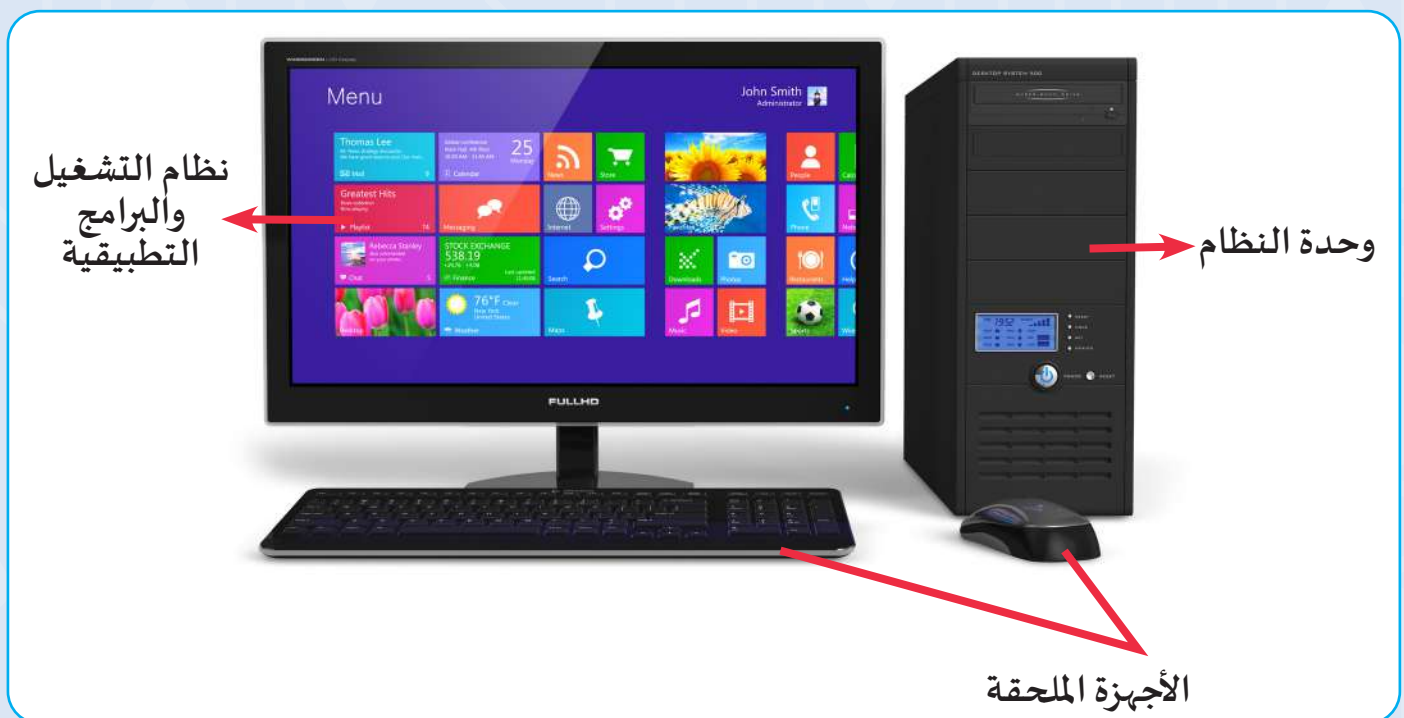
نظام التشغيل والبرامج التطبيقية

Menu

John Smith
Administrator

Thomas Lee

25
Monday

Calendar

Greatest Hits

Playlist

Messaging

News

Store

Internet

Settings

People

Phone

Rebecca Stanley

Chat

STOCK EXCHANGE
538.19

Finance

Search

Downloads

Photos

Restaurants

76°F Clear
New York
United States

Weather

Maps

Music

Video

Sports

FULLHD

وحدة النظام

الأجهزة الملحقة